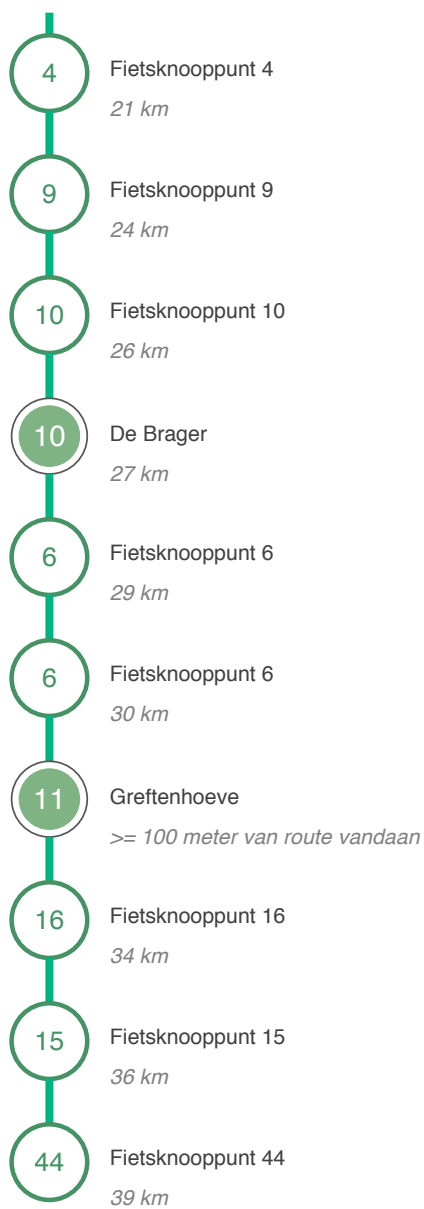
4
Fietsknooppunt 4
21 km

9
Fietsknooppunt 9
24 km

10
Fietsknooppunt 10
26 km

10
De Brager
27 km

6
Fietsknooppunt 6
29 km

6
Fietsknooppunt 6
30 km

11
Greftenhoeve
>= 100 meter van route vandaan

16
Fietsknooppunt 16
34 km

15
Fietsknooppunt 15
36 km

44
Fietsknooppunt 44
39 km